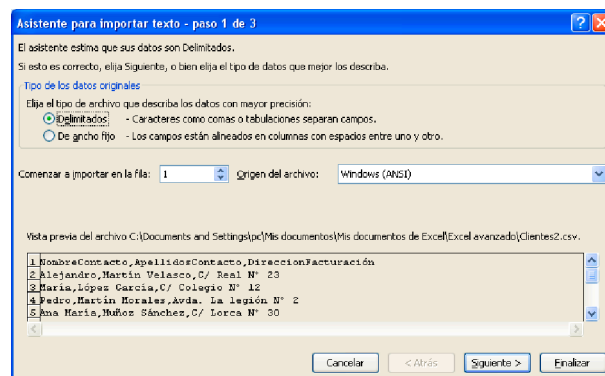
Asistente para importar texto - paso 1 de 3

El asistente estima que sus datos son Delimitados.

Si esto es correcto, elija Siguiente, o bien elija el tipo de datos que mejor los describa.

Tipo de los datos originales

Elija el tipo de archivo que describa los datos con mayor precisión:

Delimitados - Caracteres como comas o tabulaciones separan campos.

De ancho fijo - Los campos están alineados en columnas con espacios entre uno y otro.

Comenzar a importar en la fila: 1

Origen del archivo: Windows (ANSI)

Vista previa del archivo C:\Documents and Settings\pc\Mis documentos\Mis documentos de Excel\Excel avanzado\Clientes2.csv.

1 NombreContacto,ApellidosContacto,DireccionFacturación
2 Alejandro,Martín Velasco,C/ Real Nº 23
3 María,López García,C/ Colegio Nº 12
4 Pedro,Martín Morales,Avda. La legión Nº 2
5 Ana María,Muñoz Sánchez,C/ Lorca Nº 30

Cancelar
< Atrás
Siguiente >
Finalizar